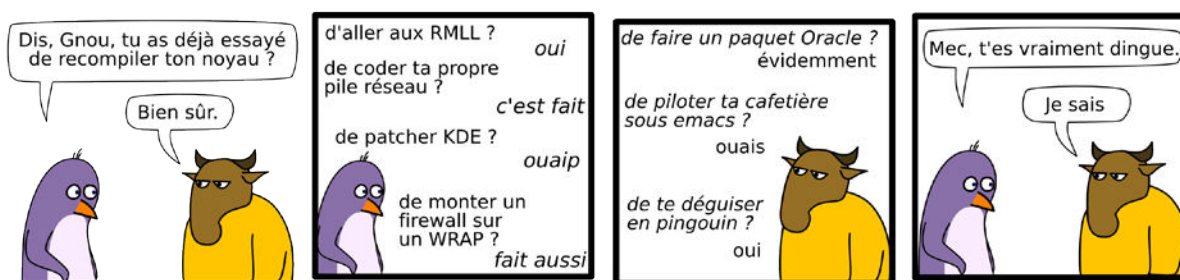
Dis, Gnou, tu as déjà essayé de recompiler ton noyau ?

Bien sûr.

d'aller aux RMLL ?

oui

de coder ta propre pile réseau ?

c'est fait

de patcher KDE ?

ouaip

de monter un firewall sur un WRAP ?

fait aussi

de faire un paquet Oracle ?

évidemment

de piloter ta cafetière sous emacs ?

ouais

de te déguiser en pingouin ?

oui

Mec, t'es vraiment dingue.

Je sais